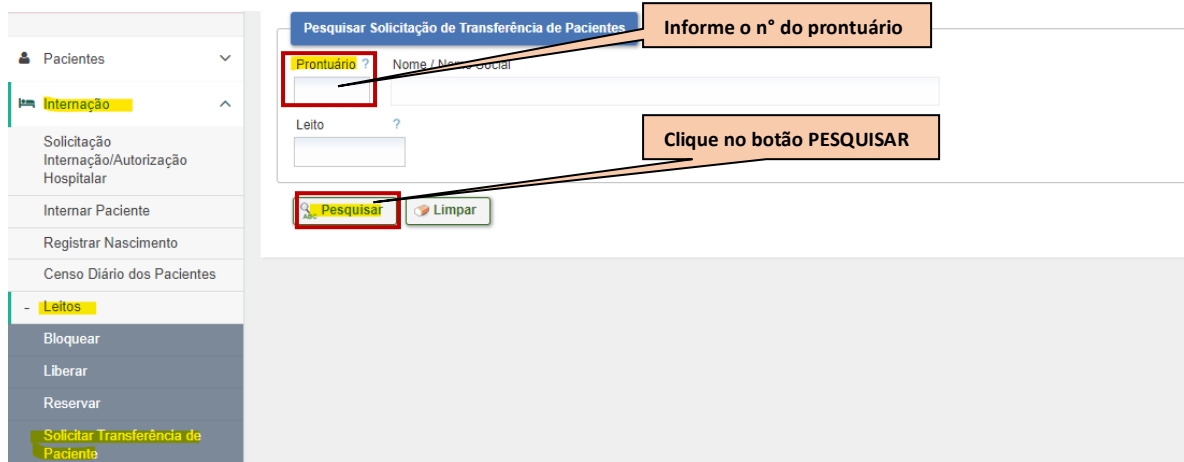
Pacientes

Internação

Solicitação Internação/Autorização Hospitalar

Internar Paciente

Registrar Nascimento

Censo Diário dos Pacientes

- Leitos

Bloquear

Liberar

Reservar

Solicitar Transferência de Paciente

Pesquisar Solicitação de Transferência de Pacientes

Informe o n° do prontuário

Prontuário ?

Nome / N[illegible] Social

Leito ?

Clique no botão PESQUISAR

Pesquisar

Limpar